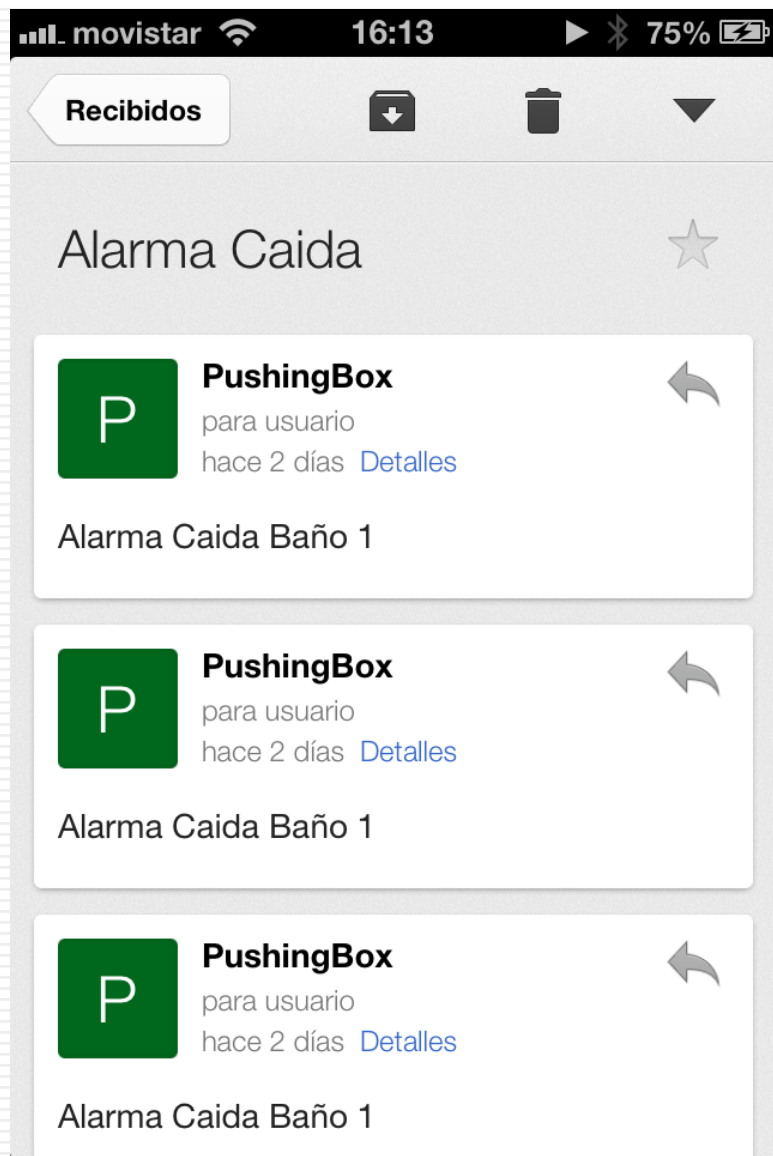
movistar 16:13 75%

Recibidos

Alarma Caida

P
PushingBox
para usuario
hace 2 días Detalles

Alarma Caida Baño 1

P
PushingBox
para usuario
hace 2 días Detalles

Alarma Caida Baño 1

P
PushingBox
para usuario
hace 2 días Detalles

Alarma Caida Baño 1